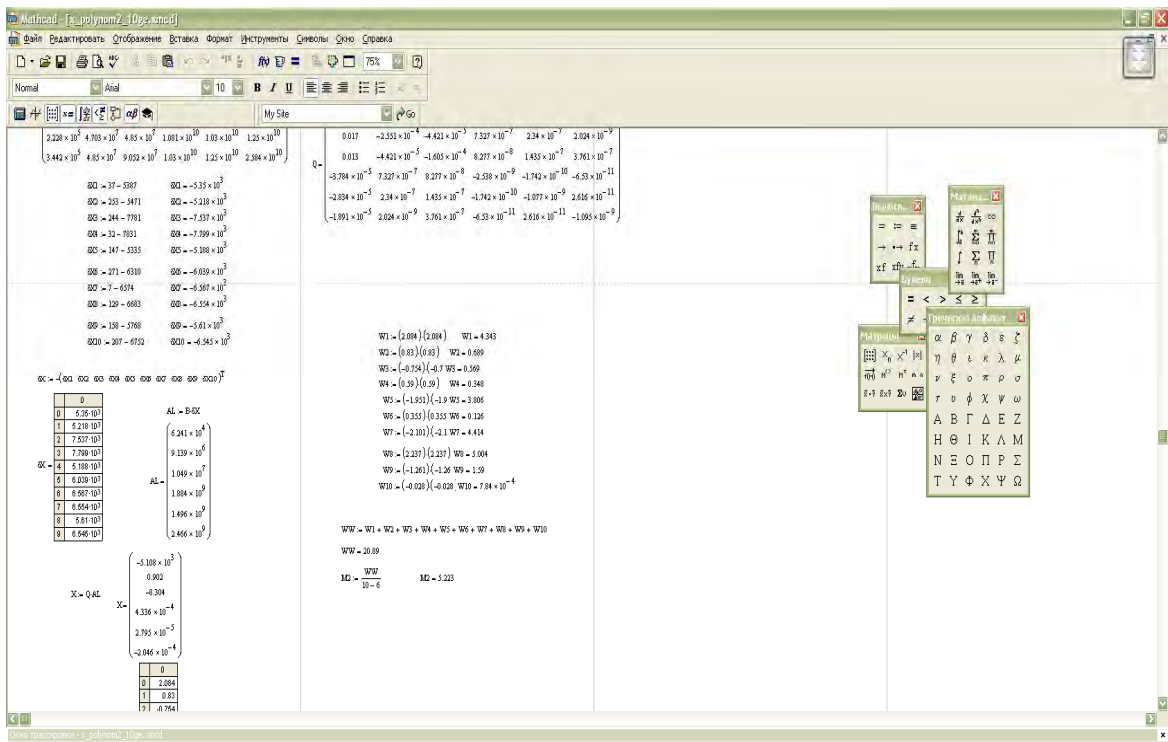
Mathcad - [x_polynom2_10ge.xmcd]

Файл Редактировать Отображение Вставка Формат Инструменты Символы Окно Справка

Normal Arial 10 B I U 75%

My Site Go

$2.228\times10^5$ $4.703\times10^7$ $4.85\times10^7$ $1.081\times10^{10}$ $1.03\times10^{10}$ $1.25\times10^{10}$
$3.442\times10^5$ $4.85\times10^7$ $9.052\times10^7$ $1.03\times10^{10}$ $1.25\times10^{10}$ $2.384\times10^{10}$

δX1 := 37 − 5387 δX1 = $-5.35\times10^3$
δX2 := 253 − 5471 δX2 = $-5.218\times10^3$
δX3 := 244 − 7781 δX3 = $-7.537\times10^3$
δX4 := 32 − 7831 δX4 = $-7.799\times10^3$
δX5 := 147 − 5335 δX5 = $-5.188\times10^3$
δX6 := 271 − 6310 δX6 = $-6.039\times10^3$
δX7 := 7 − 6574 δX7 = $-6.567\times10^3$
δX8 := 129 − 6683 δX8 = $-6.554\times10^3$
δX9 := 158 − 5768 δX9 = $-5.61\times10^3$
δX10 := 207 − 6752 δX10 = $-6.545\times10^3$

δX := −(δX1 δX2 δX3 δX4 δX5 δX6 δX7 δX8 δX9 δX10)$^T$

| | 0 |
|---|---|
| 0 | $5.35\cdot10^3$ |
| 1 | $5.218\cdot10^3$ |
| 2 | $7.537\cdot10^3$ |
| 3 | $7.799\cdot10^3$ |
| 4 | $5.188\cdot10^3$ |
| 5 | $6.039\cdot10^3$ |
| 6 | $6.567\cdot10^3$ |
| 7 | $6.554\cdot10^3$ |
| 8 | $5.61\cdot10^3$ |
| 9 | $6.545\cdot10^3$ |

δX =

AL := B·δX

AL = ($6.241\times10^4$, $9.139\times10^6$, $1.049\times10^7$, $1.884\times10^9$, $1.496\times10^9$, $2.466\times10^9$)

X := Q·AL

X = ($-5.108\times10^3$, 0.902, −8.304, $4.336\times10^{-4}$, $2.795\times10^{-5}$, $-2.046\times10^{-4}$)

| | 0 |
|---|---|
| 0 | 2.084 |
| 1 | 0.83 |
| 2 | -0.754 |

Q =
0.017 $-2.551\times10^{-4}$ $-4.421\times10^{-3}$ $7.327\times10^{-7}$ $2.34\times10^{-7}$ $2.024\times10^{-9}$
0.013 $-4.421\times10^{-5}$ $-1.605\times10^{-4}$ $8.277\times10^{-8}$ $1.435\times10^{-7}$ $3.761\times10^{-7}$
$-3.784\times10^{-5}$ $7.327\times10^{-7}$ $8.277\times10^{-8}$ $-2.538\times10^{-9}$ $-1.742\times10^{-10}$ $-6.53\times10^{-11}$
$-2.834\times10^{-5}$ $2.34\times10^{-7}$ $1.435\times10^{-7}$ $-1.742\times10^{-10}$ $-1.077\times10^{-9}$ $2.616\times10^{-11}$
$-1.891\times10^{-5}$ $2.024\times10^{-9}$ $3.761\times10^{-7}$ $-6.53\times10^{-11}$ $2.616\times10^{-11}$ $-1.095\times10^{-9}$

W1 := (2.084)(2.084) W1 = 4.343
W2 := (0.83)(0.83) W2 = 0.689
W3 := (−0.754)(−0.7 W3 = 0.569
W4 := (0.59)(0.59) W4 = 0.348
W5 := (−1.951)(−1.9 W5 = 3.806
W6 := (0.355)(0.355 W6 = 0.126
W7 := (−2.101)(−2.1 W7 = 4.414
W8 := (2.237)(2.237) W8 = 5.004
W9 := (−1.261)(−1.26 W9 = 1.59
W10 := (−0.028)(−0.028 W10 = $7.84\times10^{-4}$

WW := W1 + W2 + W3 + W4 + W5 + W6 + W7 + W8 + W9 + W10

WW = 20.89

M2 := $\frac{WW}{10-6}$ M2 = 5.223

Вычисл...
Матема...
Булева
Матрица
Греческий алфавит
α β γ δ ε ζ
η θ ι κ λ μ
ν ξ ο π ρ σ
τ υ φ χ ψ ω
Α Β Γ Δ Ε Ζ
Η Θ Ι Κ Λ Μ
Ν Ξ Ο Π Ρ Σ
Τ Υ Φ Χ Ψ Ω

Окно трассировки - x_polynom2_10ge.xmcd